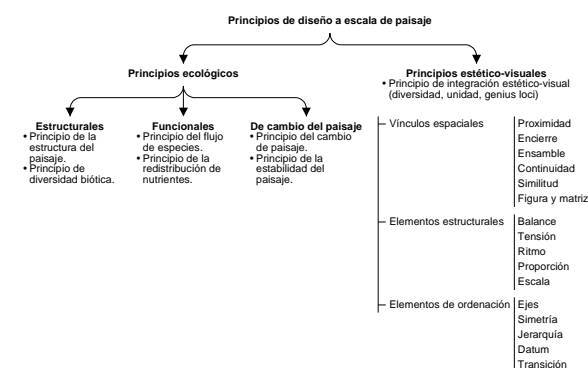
Principios de diseño a escala de paisaje

Principios ecológicos

Estructurales
• Principio de la estructura del paisaje.
• Principio de diversidad biótica.

Funcionales
• Principio del flujo de especies.
• Principio de la redistribución de nutrientes.

De cambio del paisaje
• Principio del cambio de paisaje.
• Principio de la estabilidad del paisaje.

Principios estético-visuales
• Principio de integración estético-visual (diversidad, unidad, genius loci)

Vínculos espaciales
Proximidad
Encierre
Ensamble
Continuidad
Similitud
Figura y matriz

Elementos estructurales
Balance
Tensión
Ritmo
Proporción
Escala

Elementos de ordenación
Ejes
Simetría
Jerarquía
Datum
Transición